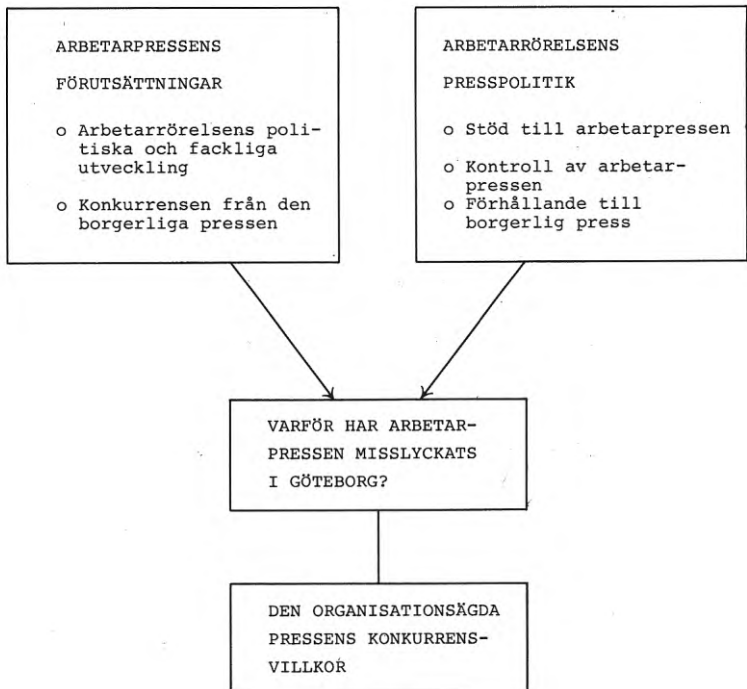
ARBETARPRESSENS

FÖRUTSÄTTNINGAR

o Arbetarrörelsens politiska och fackliga utveckling

o Konkurrensen från den borgerliga pressen

ARBETARRÖRELSENS

PRESSPOLITIK

o Stöd till arbetarpressen

o Kontroll av arbetarpressen

o Förhållande till borgerlig press

VARFÖR HAR ARBETARPRESSEN MISSLYCKATS I GÖTEBORG?

DEN ORGANISATIONSÄGDA PRESSENS KONKURRENSVILLKOR